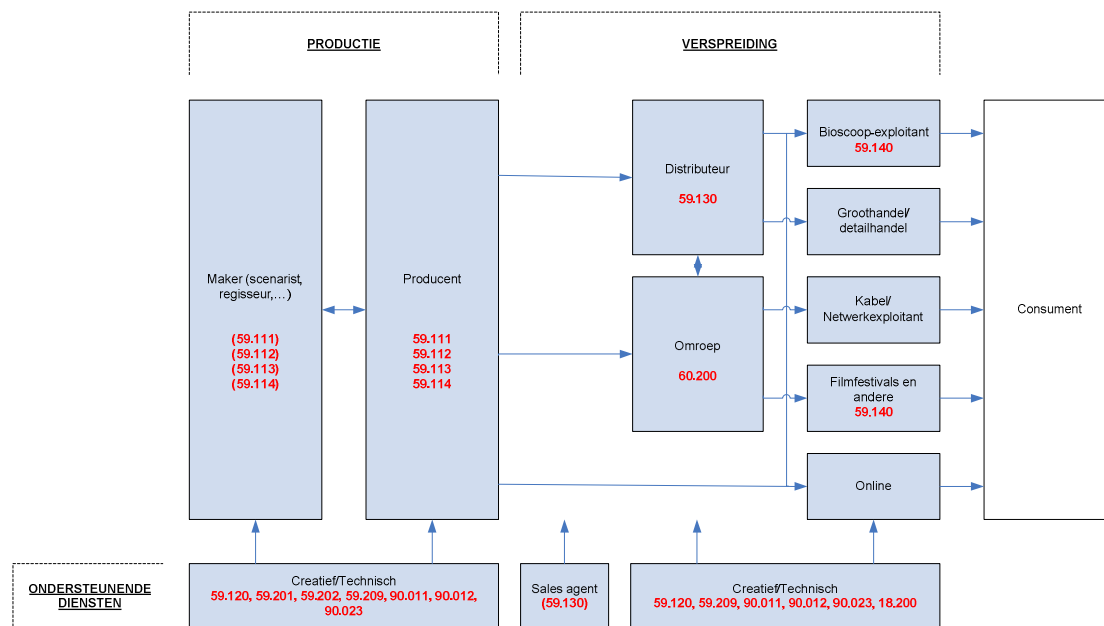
PRODUCTIE

VERSPREIDING

Maker (scenarist, regisseur,…)

(59.111)
(59.112)
(59.113)
(59.114)

Producent

59.111
59.112
59.113
59.114

Distributeur

59.130

Omroep

60.200

Bioscoop-exploitant
59.140

Groothandel/ detailhandel

Kabel/ Netwerkexploitant

Filmfestivals en andere
59.140

Online

Consument

ONDERSTEUNENDE DIENSTEN

Creatief/Technisch
59.120, 59.201, 59.202, 59.209, 90.011, 90.012, 90.023

Sales agent
(59.130)

Creatief/Technisch
59.120, 59.209, 90.011, 90.012, 90.023, 18.200